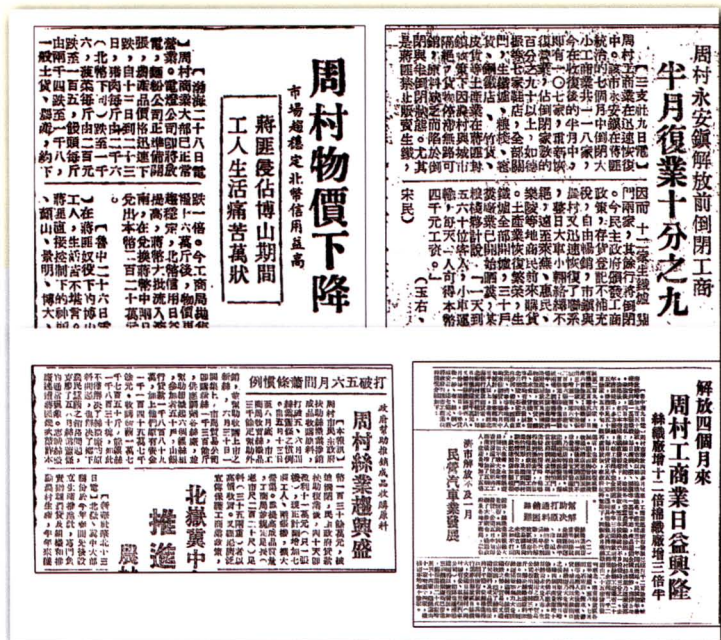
周村物價下降

市場趨穩定北幣信用益高

蔣匪侵佔博山期間
工人生活痛苦萬狀

周村永安鎮解放前倒閉工商
半月復業十分之九

打破五六月間舊條慣例

周村絲業趨興盛

政府資助推銷成品收購原料

北嶽冀中

推進

解放四個月來
周村工商業日益興隆

絲織廠增十二倍捲煙廠增三倍半

民營汽車業發展